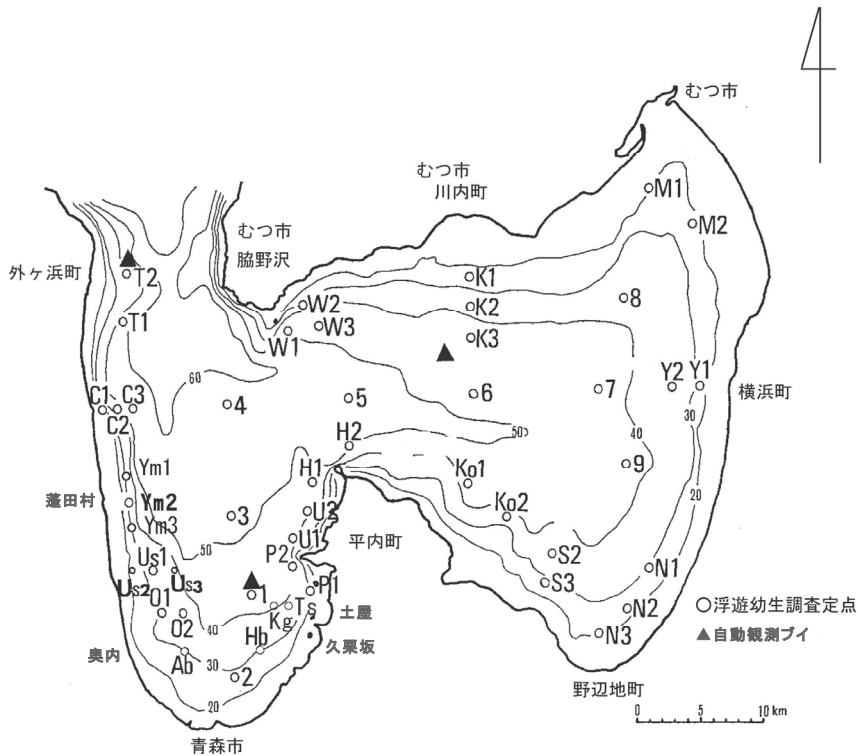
むつ市
むつ市
川内町
むつ市
脇野沢
外ヶ浜町
T2
T1
W2
W3
W1
K1
K2
K3
M1
M2
8
Y2
Y1
横浜町
60
C1
C3
C2
4
5
6
7
H2
50
40
30
9
Ym1
H1
Ko1
Ko2
蓬田村
Ym2
Ym3
3
U2
U1
平内町
20
Us1
50
P2
S2
S3
N1
Us2
Us3
O1
1
P1
N2
○浮遊幼生調査定点
O2
Kg
Ts
土屋
N3
▲自動観測ブイ
40
Hb
久栗坂
奥内
Ab
30
2
野辺地町
20
0
5
10 km
青森市